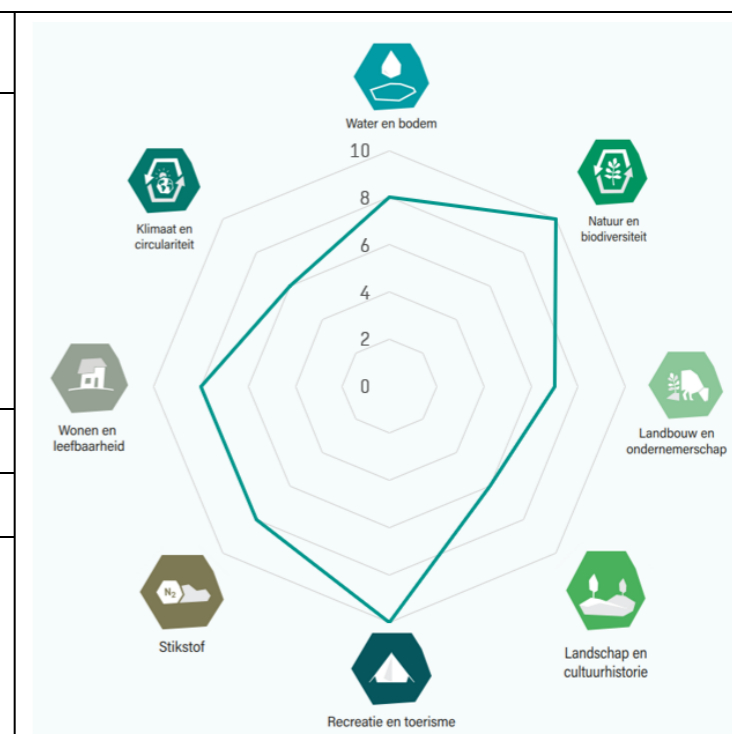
Water en bodem

10

8

6

4

2

0

Natuur en biodiversiteit

Klimaat en circulariteit

Wonen en leefbaarheid

Landbouw en ondernemerschap

$N_2$

Stikstof

Landschap en cultuurhistorie

Recreatie en toerisme